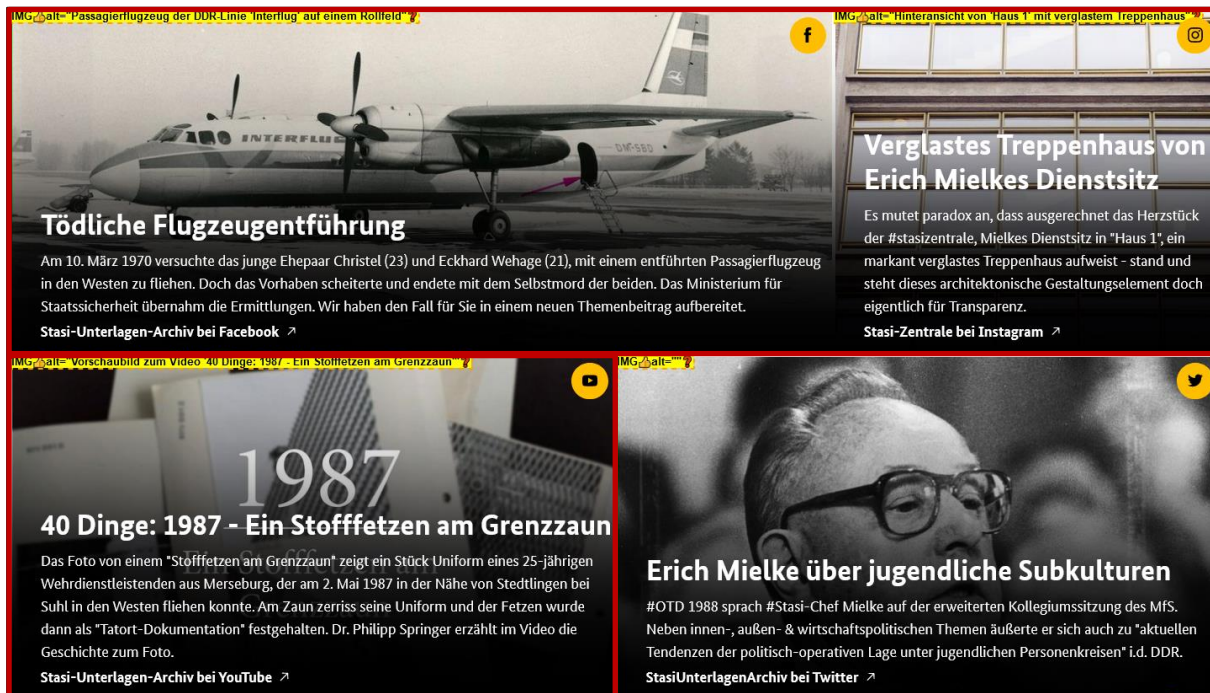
IMG alt="Passagierflugzeug der DDR-Linie 'Interflug' auf einem Rollfeld"

INTERFLUG

DM-SBD

Tödliche Flugzeugentführung

Am 10. März 1970 versuchte das junge Ehepaar Christel (23) und Eckhard Wehage (21), mit einem entführten Passagierflugzeug in den Westen zu fliehen. Doch das Vorhaben scheiterte und endete mit dem Selbstmord der beiden. Das Ministerium für Staatssicherheit übernahm die Ermittlungen. Wir haben den Fall für Sie in einem neuen Themenbeitrag aufbereitet.

Stasi-Unterlagen-Archiv bei Facebook ↗

IMG alt="Hinteransicht von 'Haus 1' mit verglastem Treppenhaus"

Verglastes Treppenhaus von Erich Mielkes Dienstsitz

Es mutet paradox an, dass ausgerechnet das Herzstück der #stasizentrale, Mielkes Dienstsitz in "Haus 1", ein markant verglastes Treppenhaus aufweist - stand und steht dieses architektonische Gestaltungselement doch eigentlich für Transparenz.

Stasi-Zentrale bei Instagram ↗

IMG alt="Vorschaubild zum Video '40 Dinge: 1987 - Ein Stofffetzen am Grenzzaun'"

1987

40 Dinge: 1987 - Ein Stofffetzen am Grenzzaun

Das Foto von einem "Stofffetzen am Grenzzaun" zeigt ein Stück Uniform eines 25-jährigen Wehrdienstleistenden aus Merseburg, der am 2. Mai 1987 in der Nähe von Stedtlingen bei Suhl in den Westen fliehen konnte. Am Zaun zerriss seine Uniform und der Fetzen wurde dann als "Tatort-Dokumentation" festgehalten. Dr. Philipp Springer erzählt im Video die Geschichte zum Foto.

Stasi-Unterlagen-Archiv bei YouTube ↗

IMG alt=""

Erich Mielke über jugendliche Subkulturen

#OTD 1988 sprach #Stasi-Chef Mielke auf der erweiterten Kollegiumssitzung des MfS. Neben innen-, außen- & wirtschaftspolitischen Themen äußerte er sich auch zu "aktuellen Tendenzen der politisch-operativen Lage unter jugendlichen Personenkreisen" i.d. DDR.

StasiUnterlagenArchiv bei Twitter ↗